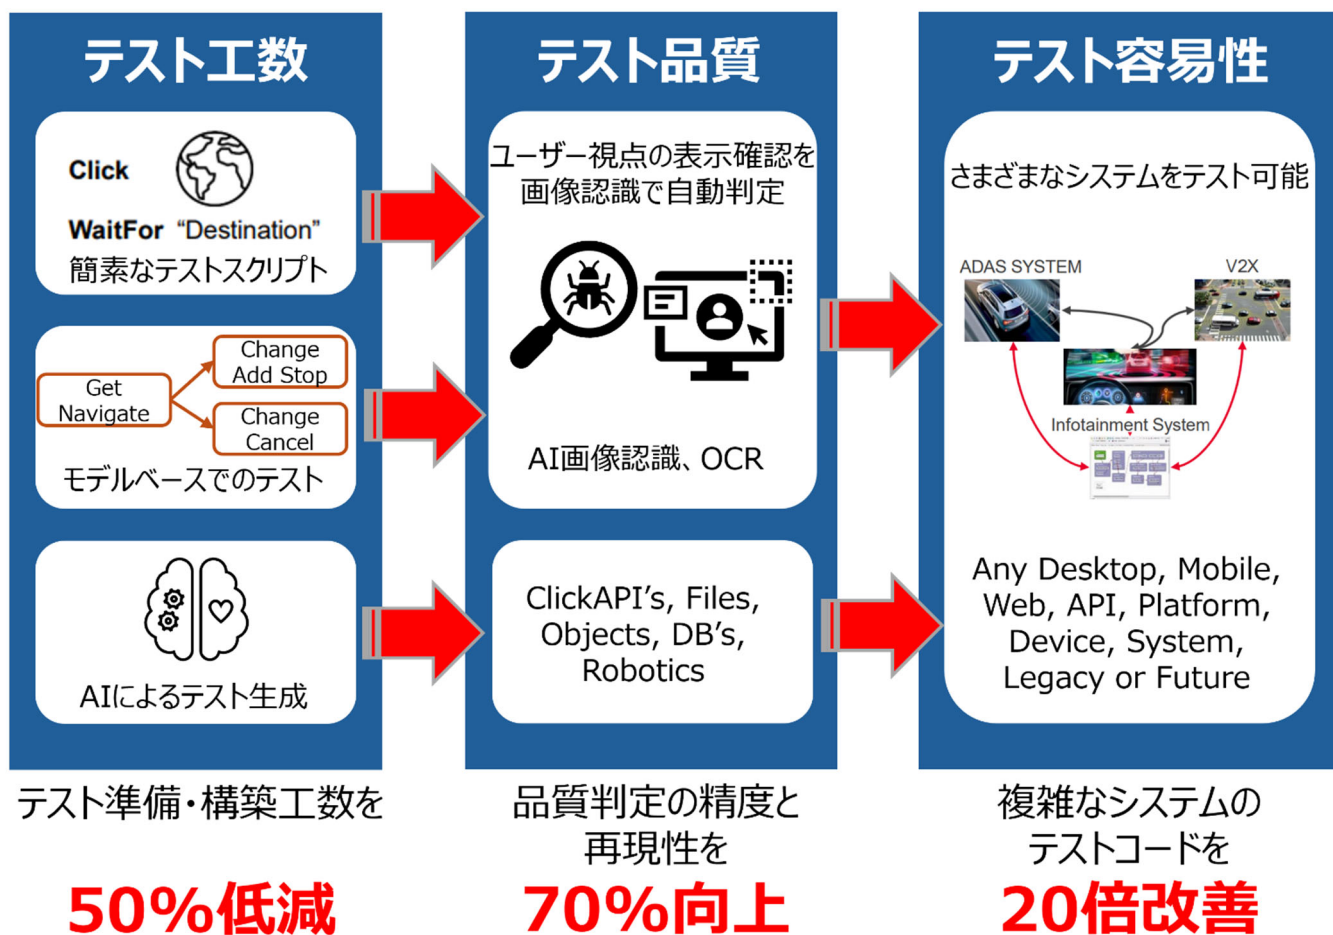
テスト工数

Click

WaitFor "Destination"

簡素なテストスクリプト

Get Navigate

Change Add Stop

Change Cancel

モデルベースでのテスト

AIによるテスト生成

テスト品質

ユーザー視点の表示確認を画像認識で自動判定

AI画像認識、OCR

ClickAPI's, Files, Objects, DB's, Robotics

テスト容易性

さまざまなシステムをテスト可能

ADAS SYSTEM

V2X

Infotainment System

Any Desktop, Mobile, Web, API, Platform, Device, System, Legacy or Future

テスト準備・構築工数を

50%低減

品質判定の精度と再現性を

70%向上

複雑なシステムのテストコードを

20倍改善